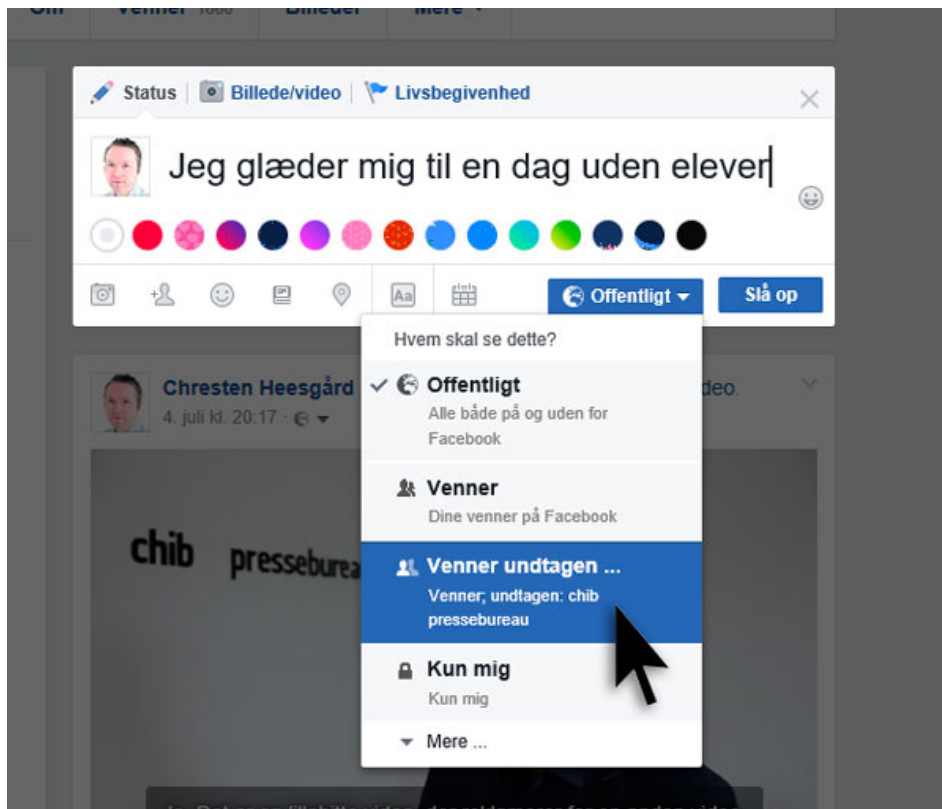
Om | Venner 1066 | Billeder | Mere ▾

Status | Billede/video | Livsbegivenhed

Jeg glæder mig til en dag uden elever

Offentligt ▾
Slå op

Hvem skal se dette?

✓ Offentligt
Alle både på og uden for Facebook

Venner
Dine venner på Facebook

Venner undtagen ...
Venner; undtagen: chib pressebureau

Kun mig
Kun mig

Mere ...

Chresten Heesgård
4. juli kl. 20:17 ·
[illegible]deo.

chib pressebureau